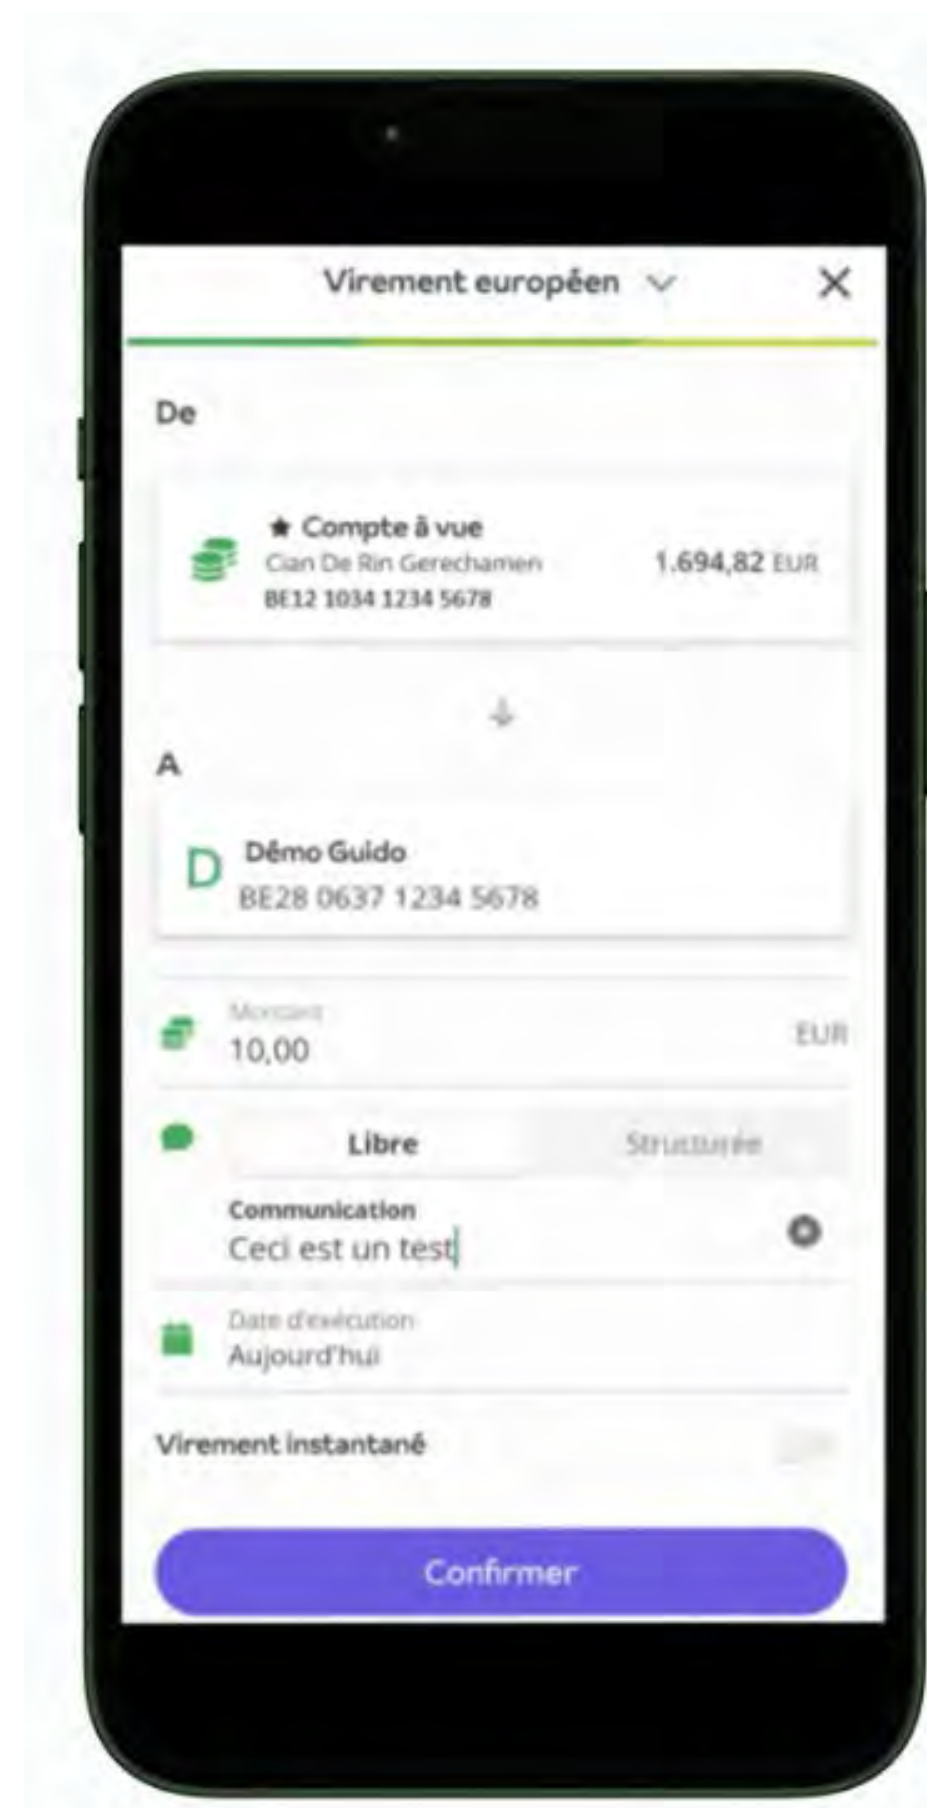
Virement européen

De

★ Compte à vue
Cian De Rin Gerechamen
BE12 1034 1234 5678
1.694,82 EUR

A

D
Démo Guido
BE28 0637 1234 5678

Montant
10,00
EUR

Libre
Structurée

Communication
Ceci est un test

Date d'exécution
Aujourd'hui

Virement instantané

Confirmer